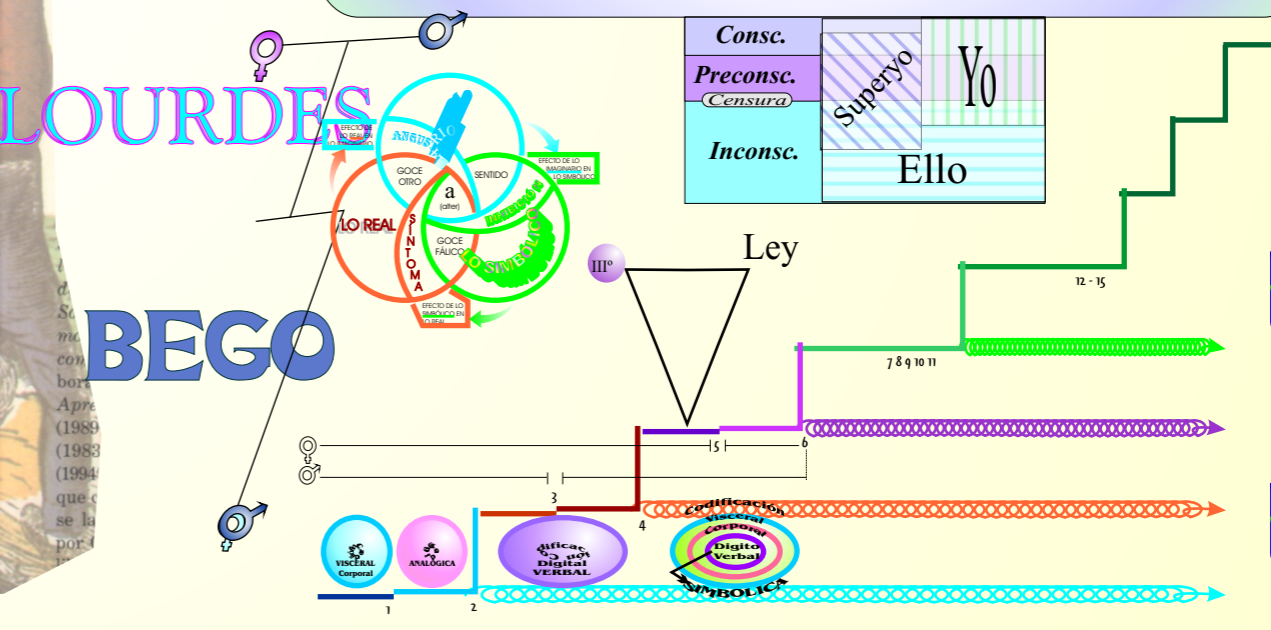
LOURDES

BEGO

Consc.
Preconsc.
Censura
Inconsc.
Superyo
Yo
Ello

EFECTO DE LO REAL EN LO IMAGINARIO
ANGUSTIA
EFECTO DE LO IMAGINARIO EN LO SIMBÓLICO
GOCE OTRO
a (alter)
SENTIDO
LO REAL
SÍNTOMA
GOCE FÁLICO
LO SIMBÓLICO
EFECTO DE LO SIMBÓLICO EN LO REAL

IIIº
Ley

12 - 15
7 8 9 10 11
5
6
3
4
1
2

Codificación
Visceral Corporal
Digito Verbal
SIMBÓLICA
VISCERAL Corporal
ANALÓGICA
Codificac Digital VERBAL